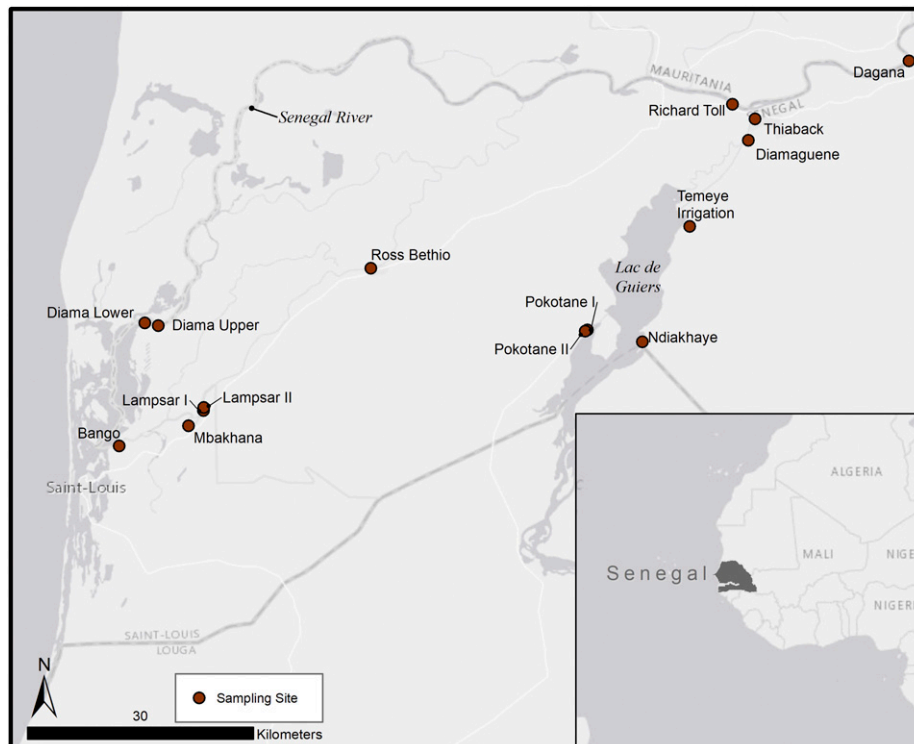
MAURITANIA
Dagana
Senegal River
Richard Toll
SENEGAL
Thiaback
Diamaguene
Temeye Irrigation
Ross Bethio
Lac de Guiers
Pokotane I
Pokotane II
Ndiakhaye
Diama Lower
Diama Upper
Lampsar I
Lampsar II
Mbakhana
Bango
Saint-Louis
ALGERIA
MALI
NIGE
NIGER
Senegal
SAINT-LOUIS
LOUGA
N
Sampling Site
30
Kilometers